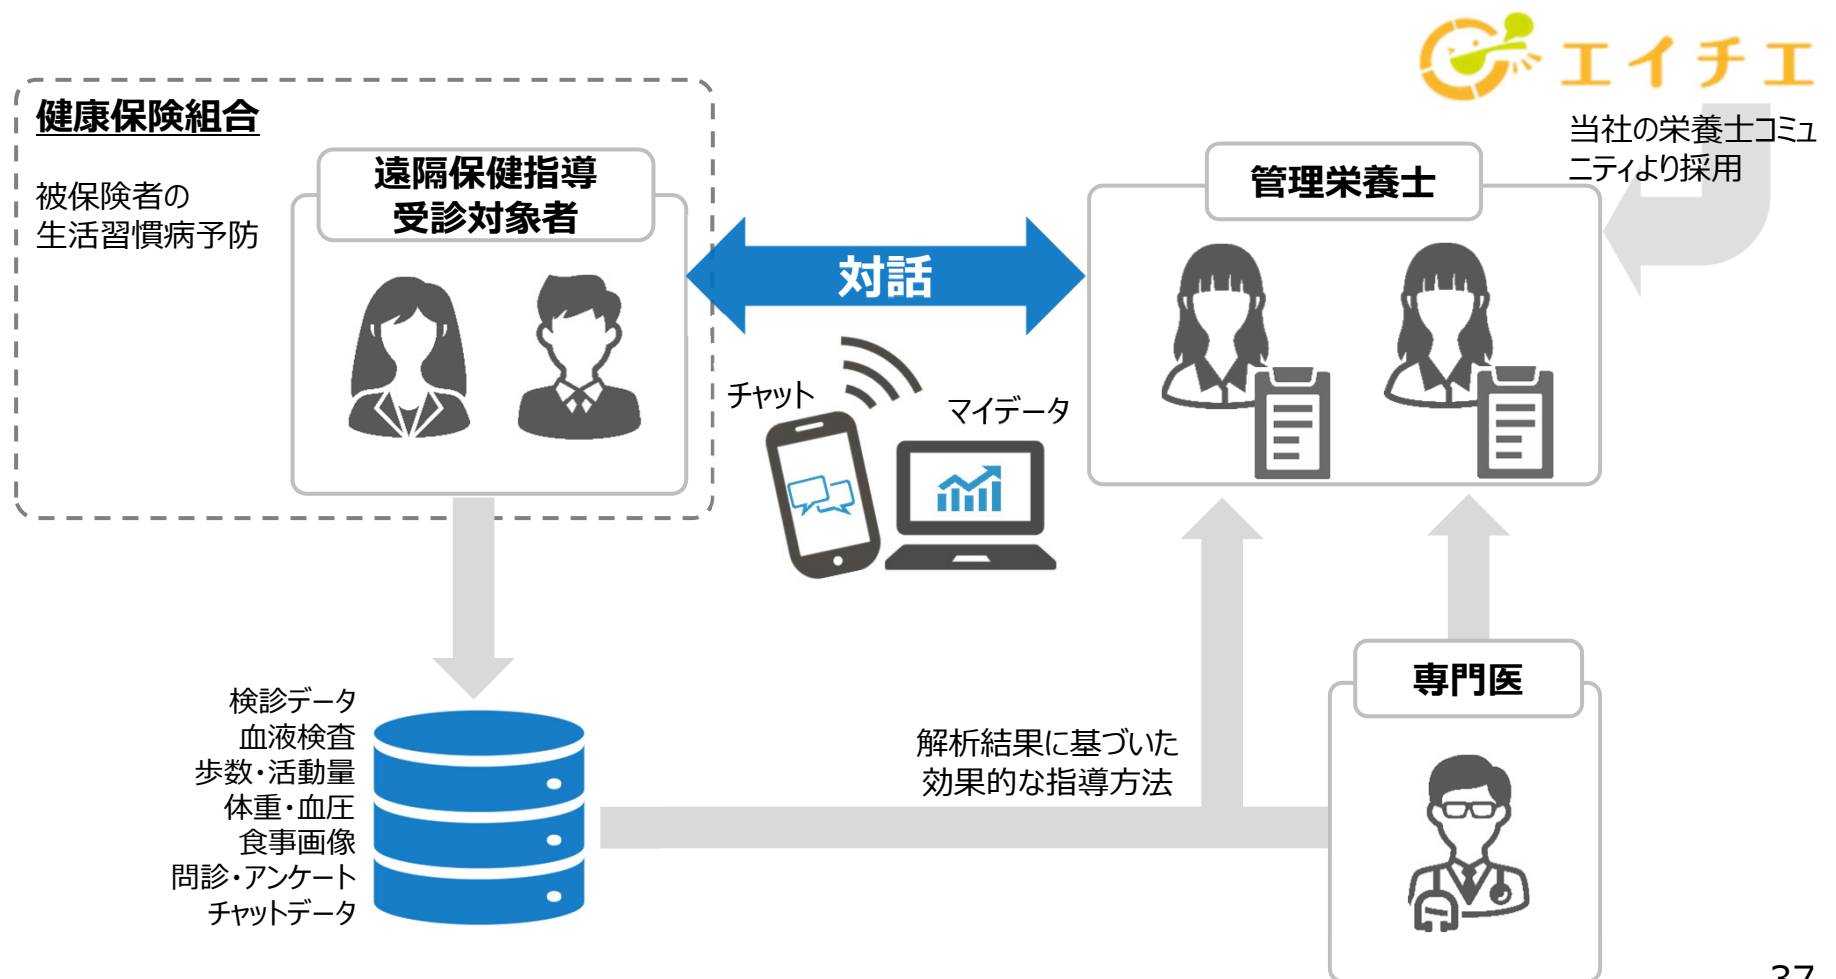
エイチエ

健康保険組合

被保険者の
生活習慣病予防

遠隔保健指導
受診対象者

対話

チャット

マイデータ

管理栄養士

当社の栄養士コミュニティより採用

検診データ
血液検査
歩数・活動量
体重・血圧
食事画像
問診・アンケート
チャットデータ

解析結果に基づいた
効果的な指導方法

専門医

37